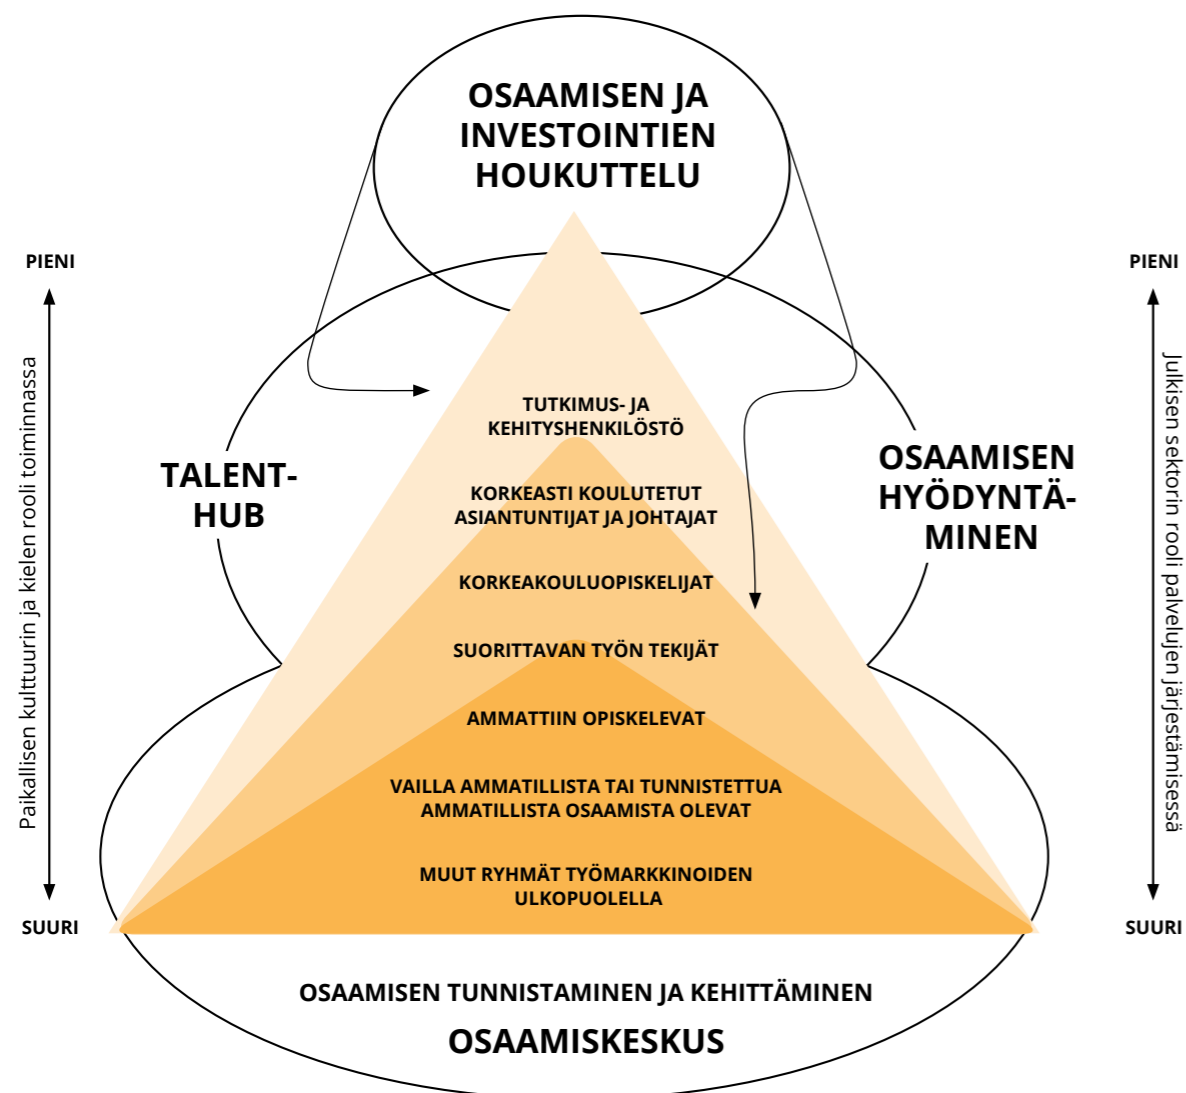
OSAAMISEN JA INVESTOINTIEN HOUKUTTELU

PIENI

Paikallisen kulttuurin ja kielen rooli toiminnassa

SUURI

TALENT-HUB

TUTKIMUS- JA KEHITYSHENKILÖSTÖ

KORKEASTI KOULUTETUT ASIANTUNTIJAT JA JOHTAJAT

KORKEAKOULUOPISKELIJAT

SUORITTAVAN TYÖN TEKIJÄT

AMMATTIIN OPISKELEVAT

VAILLA AMMATILLISTA TAI TUNNISTETTUA AMMATILLISTA OSAAMISTA OLEVAT

MUUT RYHMÄT TYÖMARKKINOIDEN ULKOPUOLELLA

OSAAMISEN HYÖDYNTÄMINEN

PIENI

Julkisen sektorin rooli palvelujen järjestämisessä

SUURI

OSAAMISEN TUNNISTAMINEN JA KEHITTÄMINEN

OSAAMISKESKUS